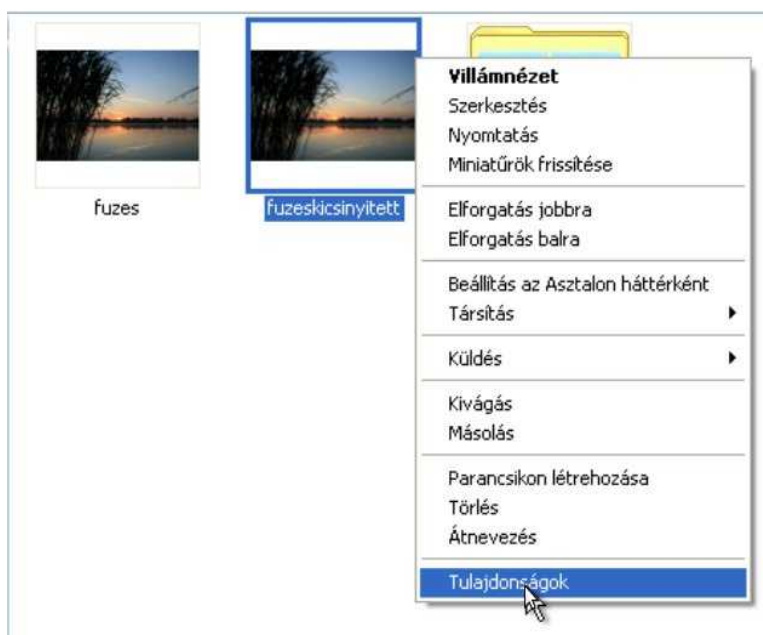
fuzes

fuzeskicsinyitett

Villámnézet
Szerkesztés
Nyomtatás
Miniatűrök frissítése

Elforgatás jobbra
Elforgatás balra

Beállítás az Asztalon háttérként
Társítás

Küldés

Kivágás
Másolás

Parancsikon létrehozása
Törlés
Átnevezés

Tulajdonságok